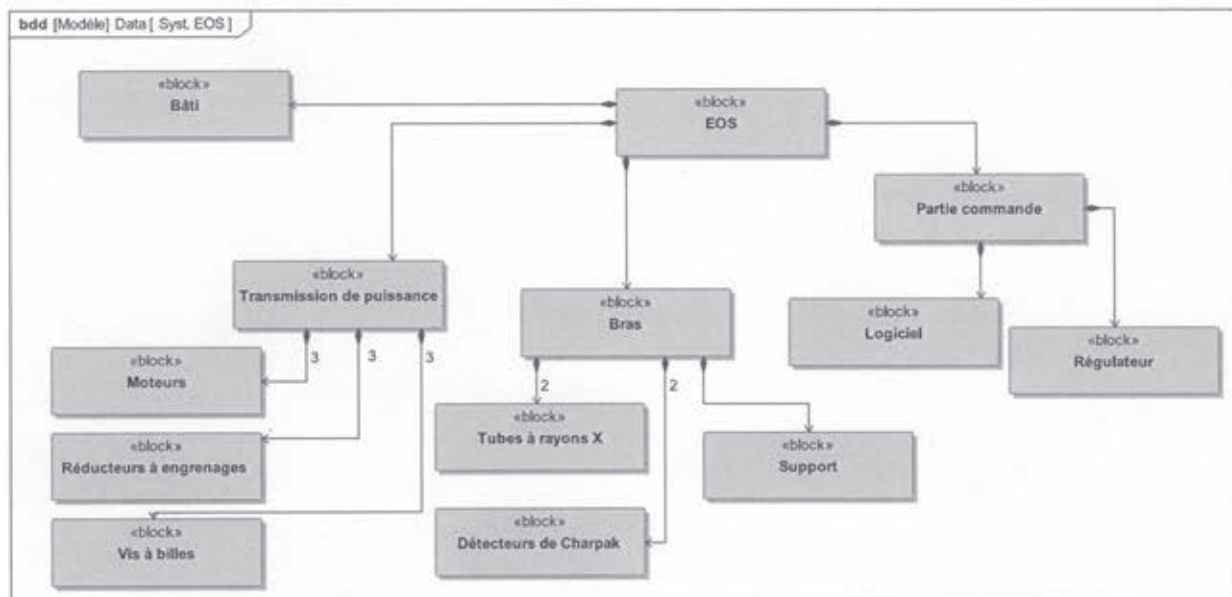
bdd [Modèle] Data [ Syst. EOS ]

«block»
Bâti

«block»
EOS

«block»
Partie commande

«block»
Transmission de puissance

«block»
Bras

«block»
Logiciel

«block»
Régulateur

«block»
Moteurs

3

3

3

2

2

«block»
Tubes à rayons X

«block»
Support

«block»
Réducteurs à engrenages

«block»
Vis à billes

«block»
Détecteurs de Charpak